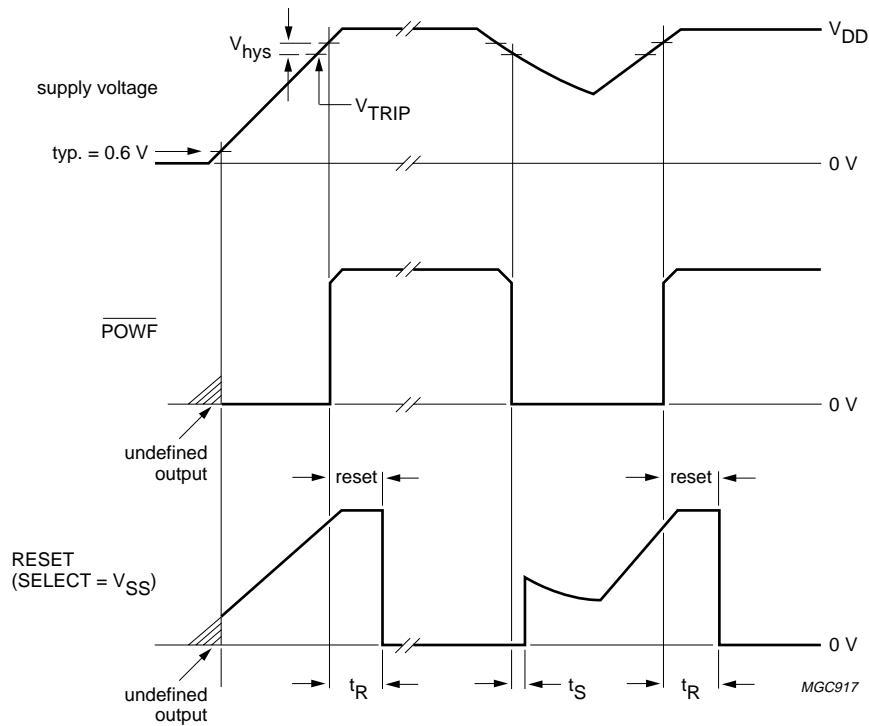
$V_{hys}$

$V_{DD}$

supply voltage

$V_{TRIP}$

typ. = 0.6 V

0 V

$\overline{POWF}$

0 V

undefined output

reset

reset

RESET (SELECT = $V_{SS}$)

0 V

undefined output

$t_R$

$t_S$

$t_R$

MGC917